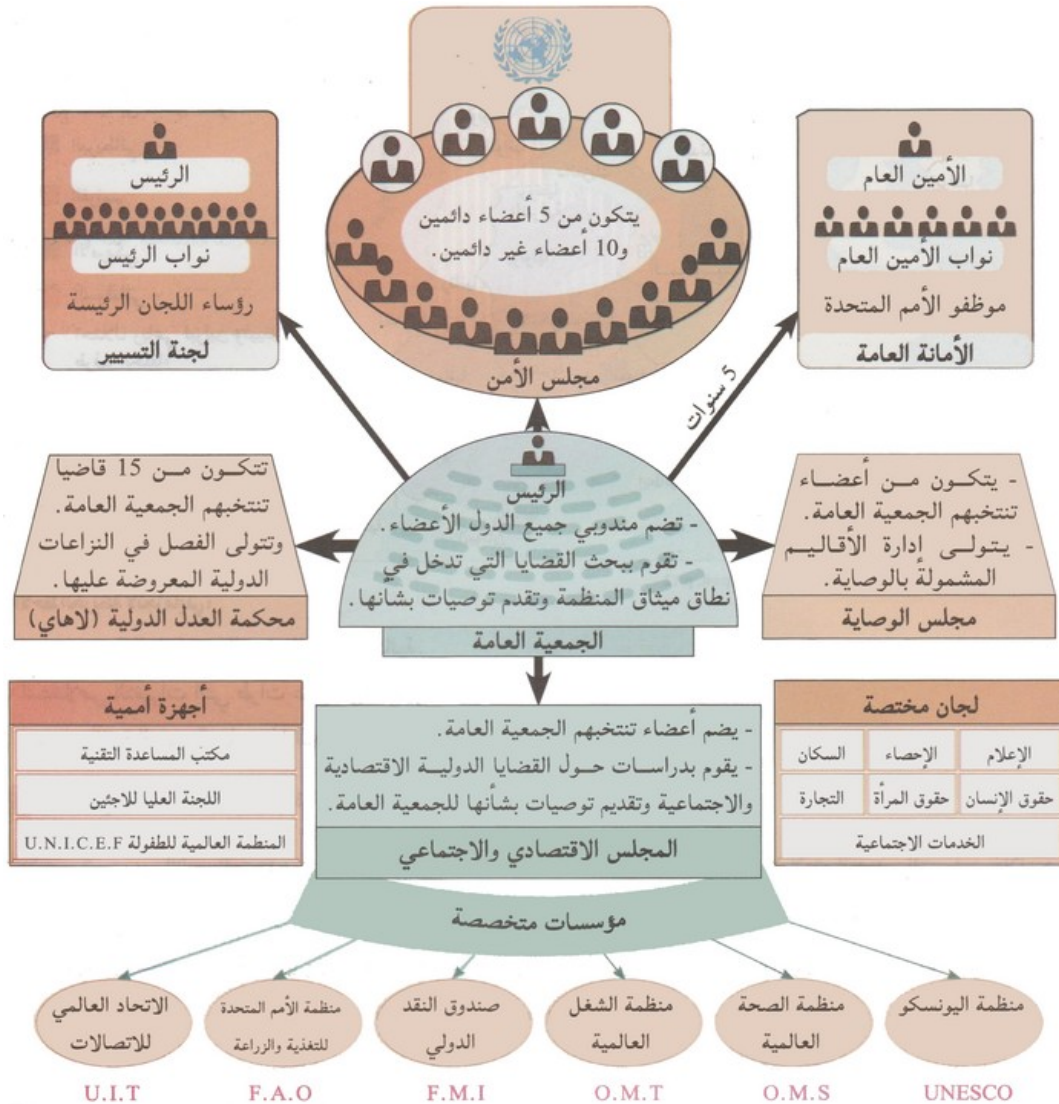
الرئيس
نواب الرئيس
رؤساء اللجان الرئيسة
لجنة التسيير

يتكون من 5 أعضاء دائمين و10 أعضاء غير دائمين.
مجلس الأمن

الأمين العام
نواب الأمين العام
موظفو الأمم المتحدة
الأمانة العامة

5 سنوات

تتكون من 15 قاضيا تنتخبهم الجمعية العامة. وتتولى الفصل في النزاعات الدولية المعروضة عليها.
محكمة العدل الدولية (لاهاي)

الرئيس
- تضم مندوبي جميع الدول الأعضاء.
- تقوم ببحث القضايا التي تدخل في نطاق ميثاق المنظمة وتقدم توصيات بشأنها.
الجمعية العامة

- يتكون من أعضاء تنتخبهم الجمعية العامة.
- يتولى إدارة الأقاليم المشمولة بالوصاية.
مجلس الوصاية

أجهزة أممية
مكتب المساعدة التقنية
اللجنة العليا للاجئين
المنظمة العالمية للطفولة U.N.I.C.E.F

- يضم أعضاء تنتخبهم الجمعية العامة.
- يقوم بدراسات حول القضايا الدولية الاقتصادية والاجتماعية وتقديم توصيات بشأنها للجمعية العامة.
المجلس الاقتصادي والاجتماعي

لجان مختصة
| الإعلام | الإحصاء | السكان |
|---|---|---|
| حقوق الإنسان | حقوق المرأة | التجارة |
| الخدمات الاجتماعية | | |

مؤسسات متخصصة

الاتحاد العالمي للاتصالات
U.I.T
منظمة الأمم المتحدة للتغذية والزراعة
F.A.O
صندوق النقد الدولي
F.M.I
منظمة الشغل العالمية
O.M.T
منظمة الصحة العالمية
O.M.S
منظمة اليونسكو
UNESCO